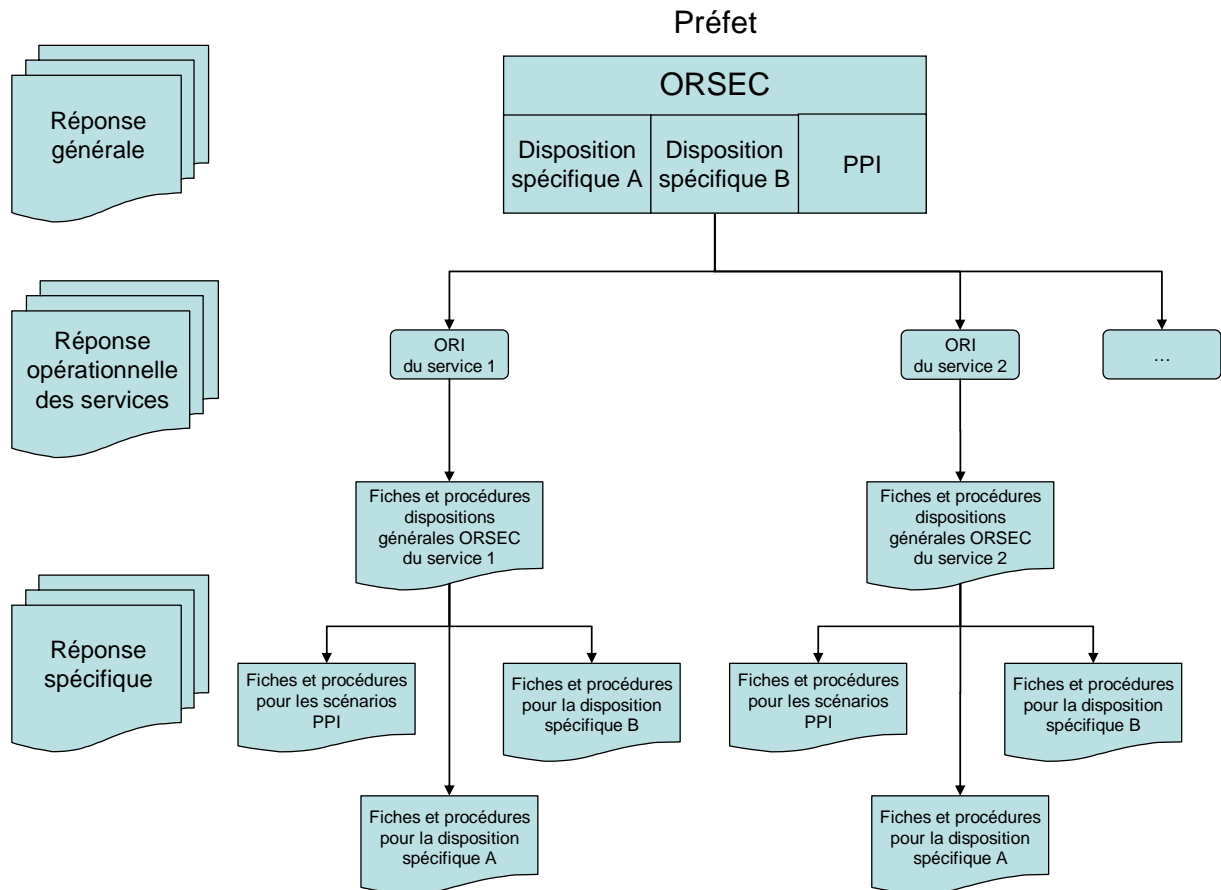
Préfet

ORSEC

Disposition spécifique A

Disposition spécifique B

PPI

Réponse générale

Réponse opérationnelle des services

Réponse spécifique

ORI du service 1

ORI du service 2

...

Fiches et procédures dispositions générales ORSEC du service 1

Fiches et procédures dispositions générales ORSEC du service 2

Fiches et procédures pour les scénarios PPI

Fiches et procédures pour la disposition spécifique B

Fiches et procédures pour les scénarios PPI

Fiches et procédures pour la disposition spécifique B

Fiches et procédures pour la disposition spécifique A

Fiches et procédures pour la disposition spécifique A